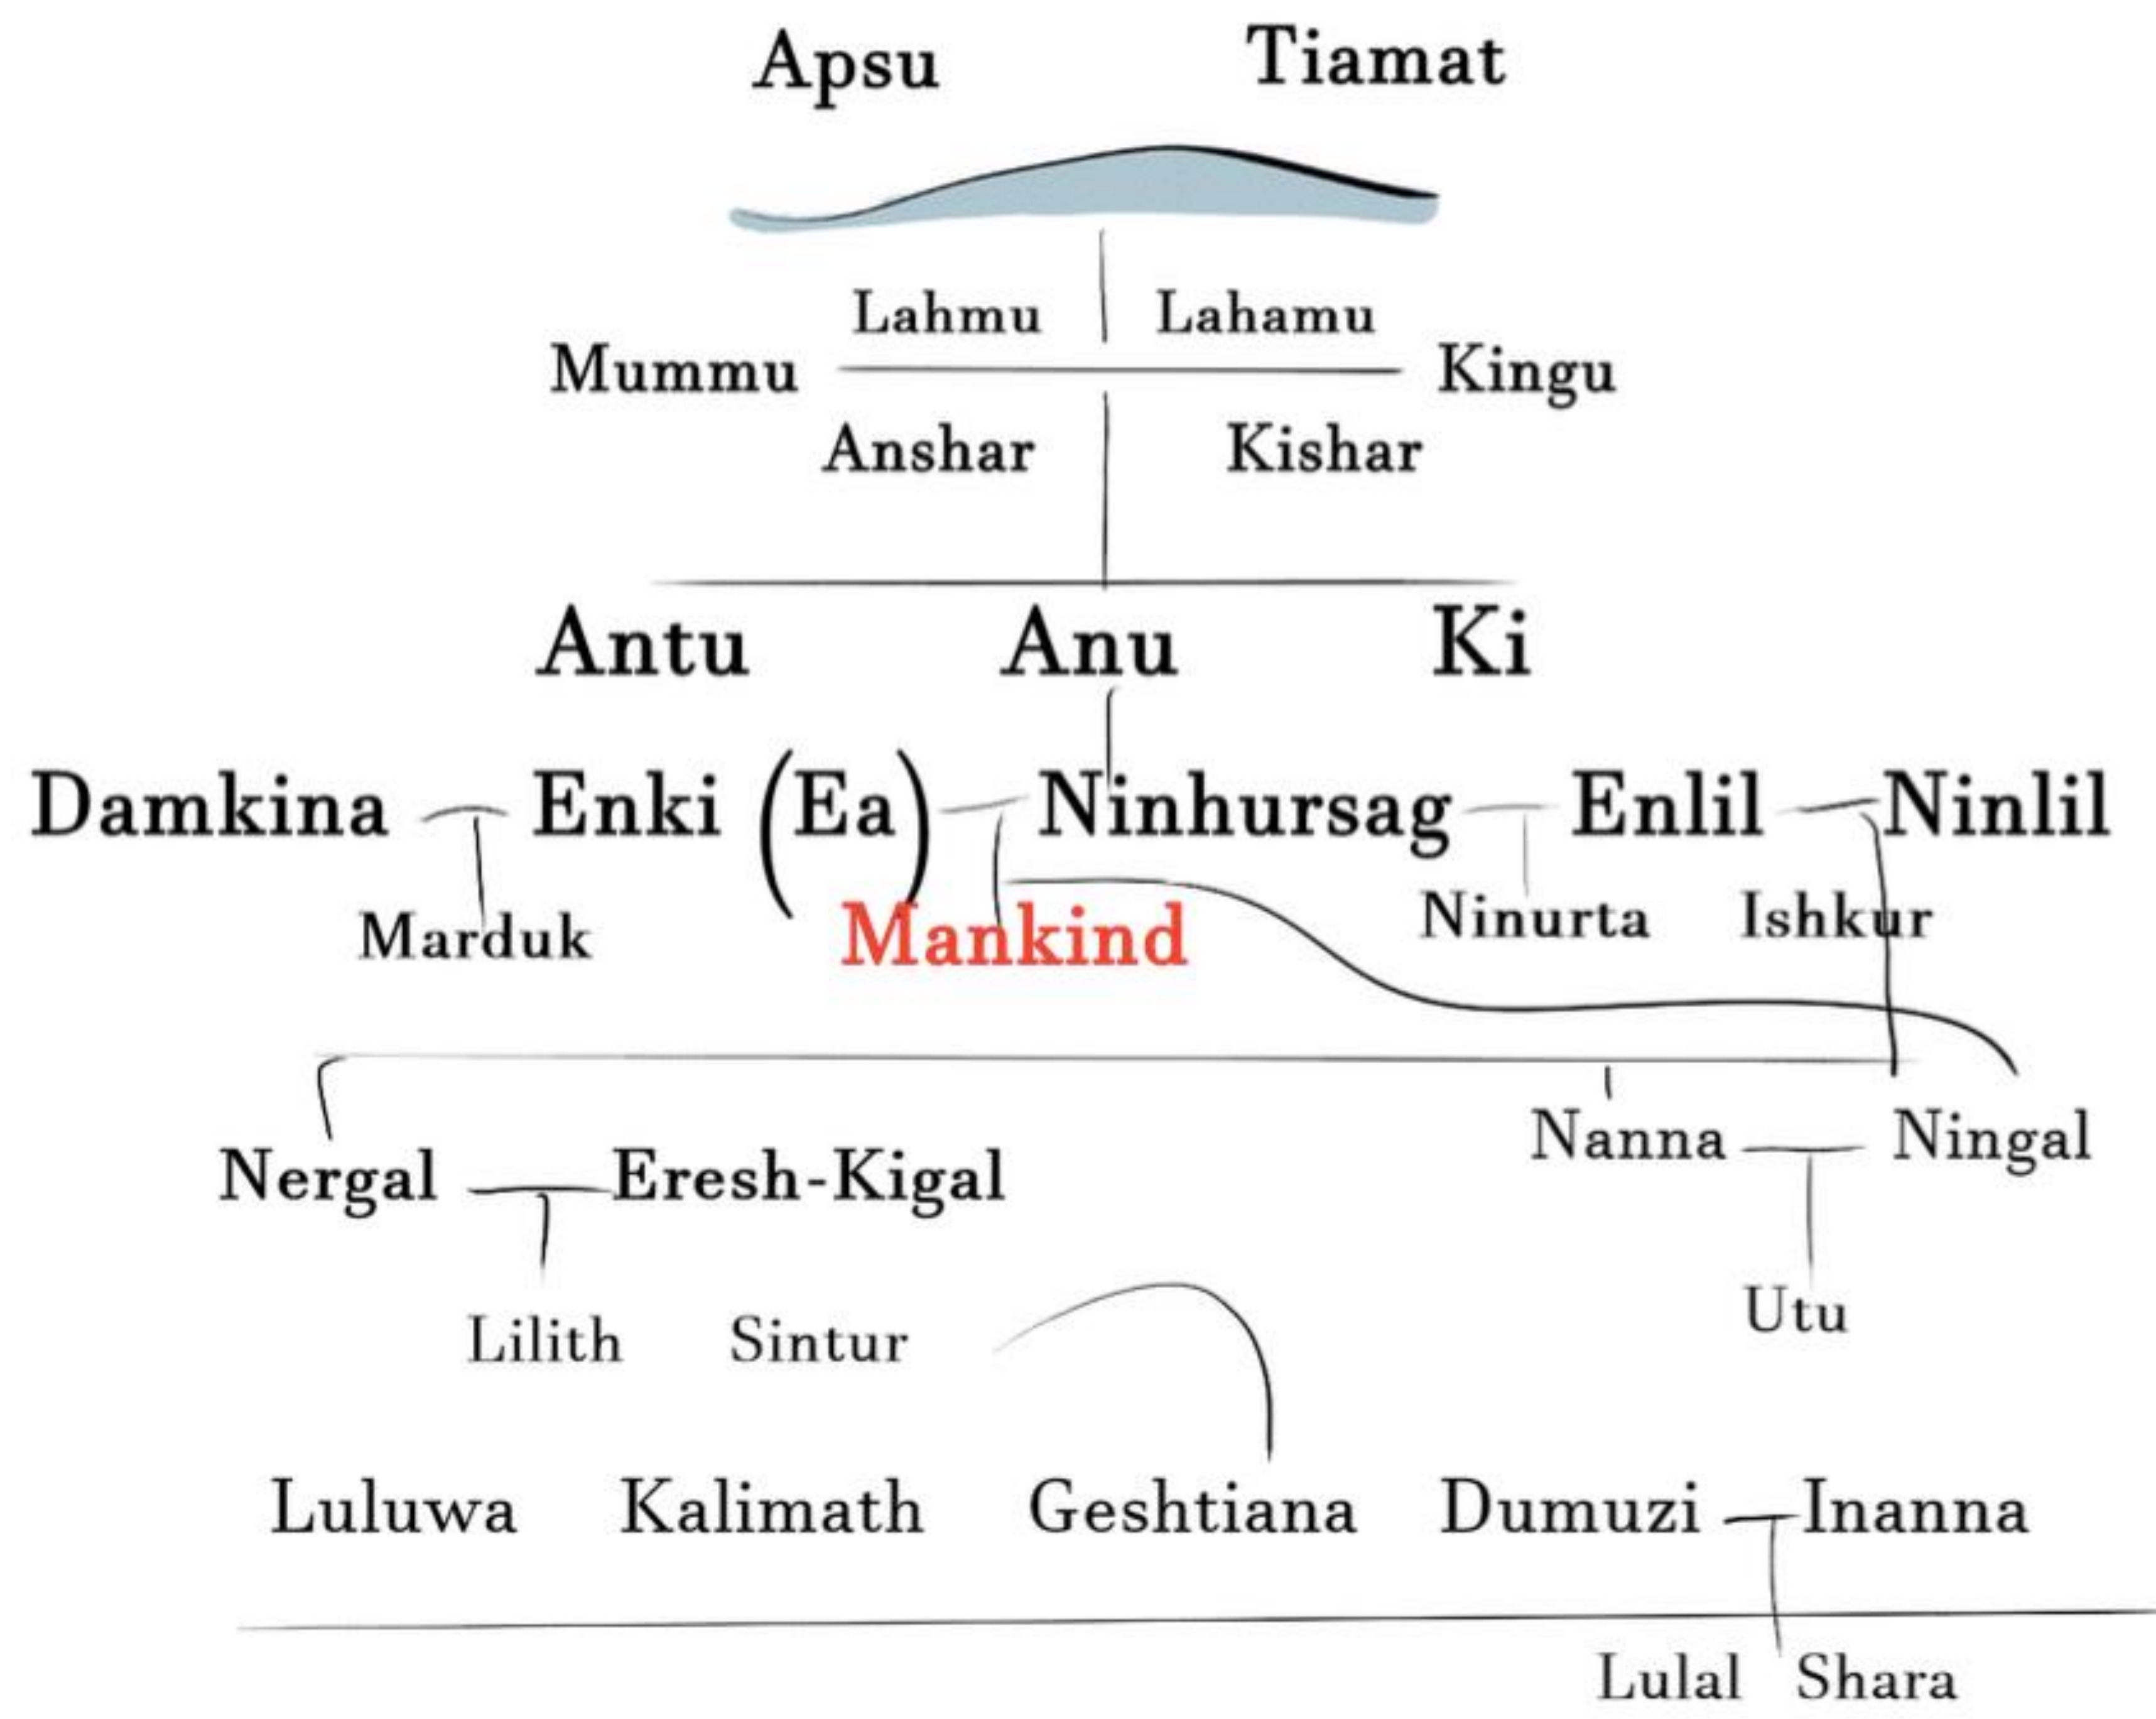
Apsu Tiamat

Lahmu Lahamu

Mummu Kingu

Anshar Kishar

Antu Anu Ki

Damkina Enki (Ea) Ninhursag Enlil Ninlil

Marduk Mankind Ninurta Ishkur

Nanna Ningal

Nergal Eresh-Kigal

Utu

Lilith Sintur

Luluwa Kalimath Geshtiana Dumuzi Inanna

Lulal Shara